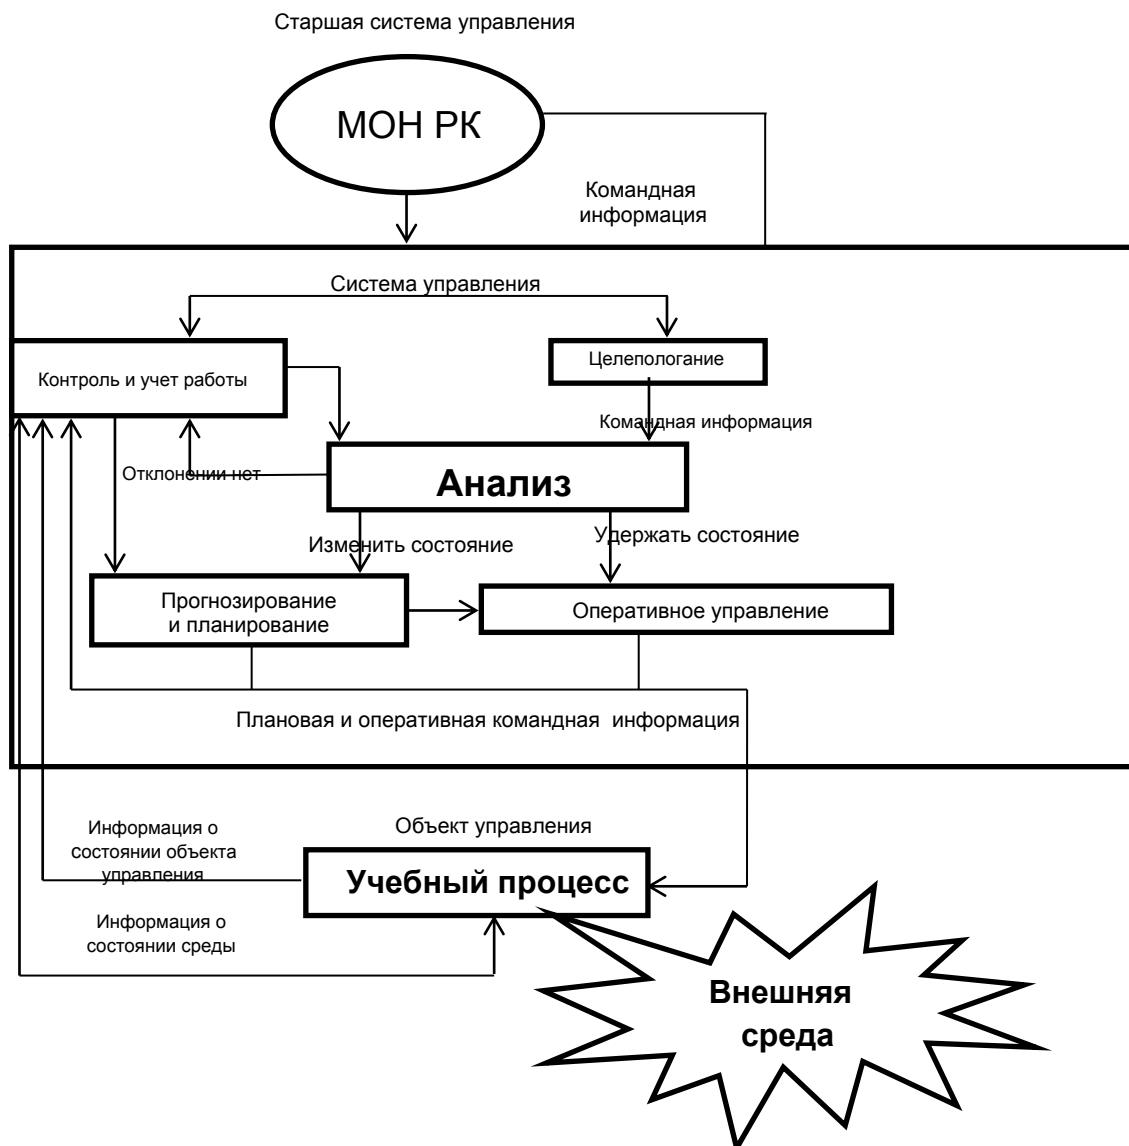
Старшая система управления

МОН РК

Командная информация

Система управления

Контроль и учет работы

Целепологание

Командная информация

Отклонении нет

Анализ

Изменить состояние

Удержать состояние

Прогнозирование и планирование

Оперативное управление

Плановая и оперативная командная информация

Объект управления

Информация о состоянии объекта управления

Учебный процесс

Информация о состоянии среды

Внешняя среда